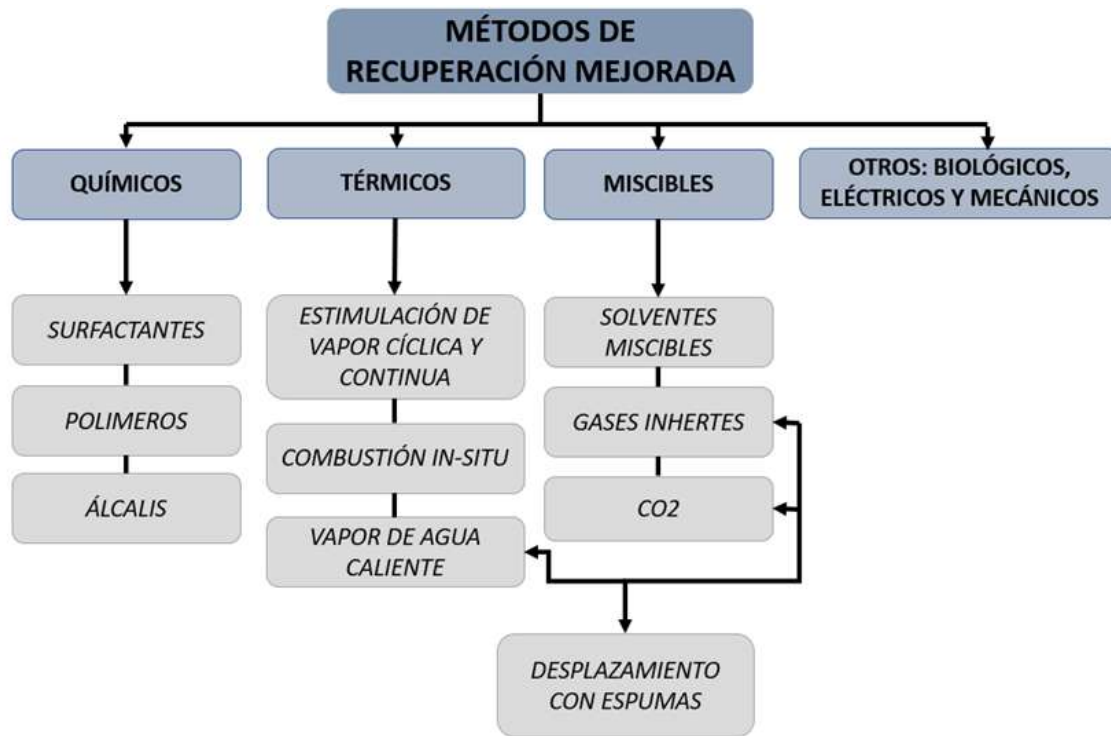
MÉTODOS DE RECUPERACIÓN MEJORADA

QUÍMICOS

SURFACTANTES

POLIMEROS

ÁLCALIS

TÉRMICOS

ESTIMULACIÓN DE VAPOR CÍCLICA Y CONTINUA

COMBUSTIÓN IN-SITU

VAPOR DE AGUA CALIENTE

MISCIBLES

SOLVENTES MISCIBLES

GASES INHERTES

CO2

OTROS: BIOLÓGICOS, ELÉCTRICOS Y MECÁNICOS

DESPLAZAMIENTO CON ESPUMAS